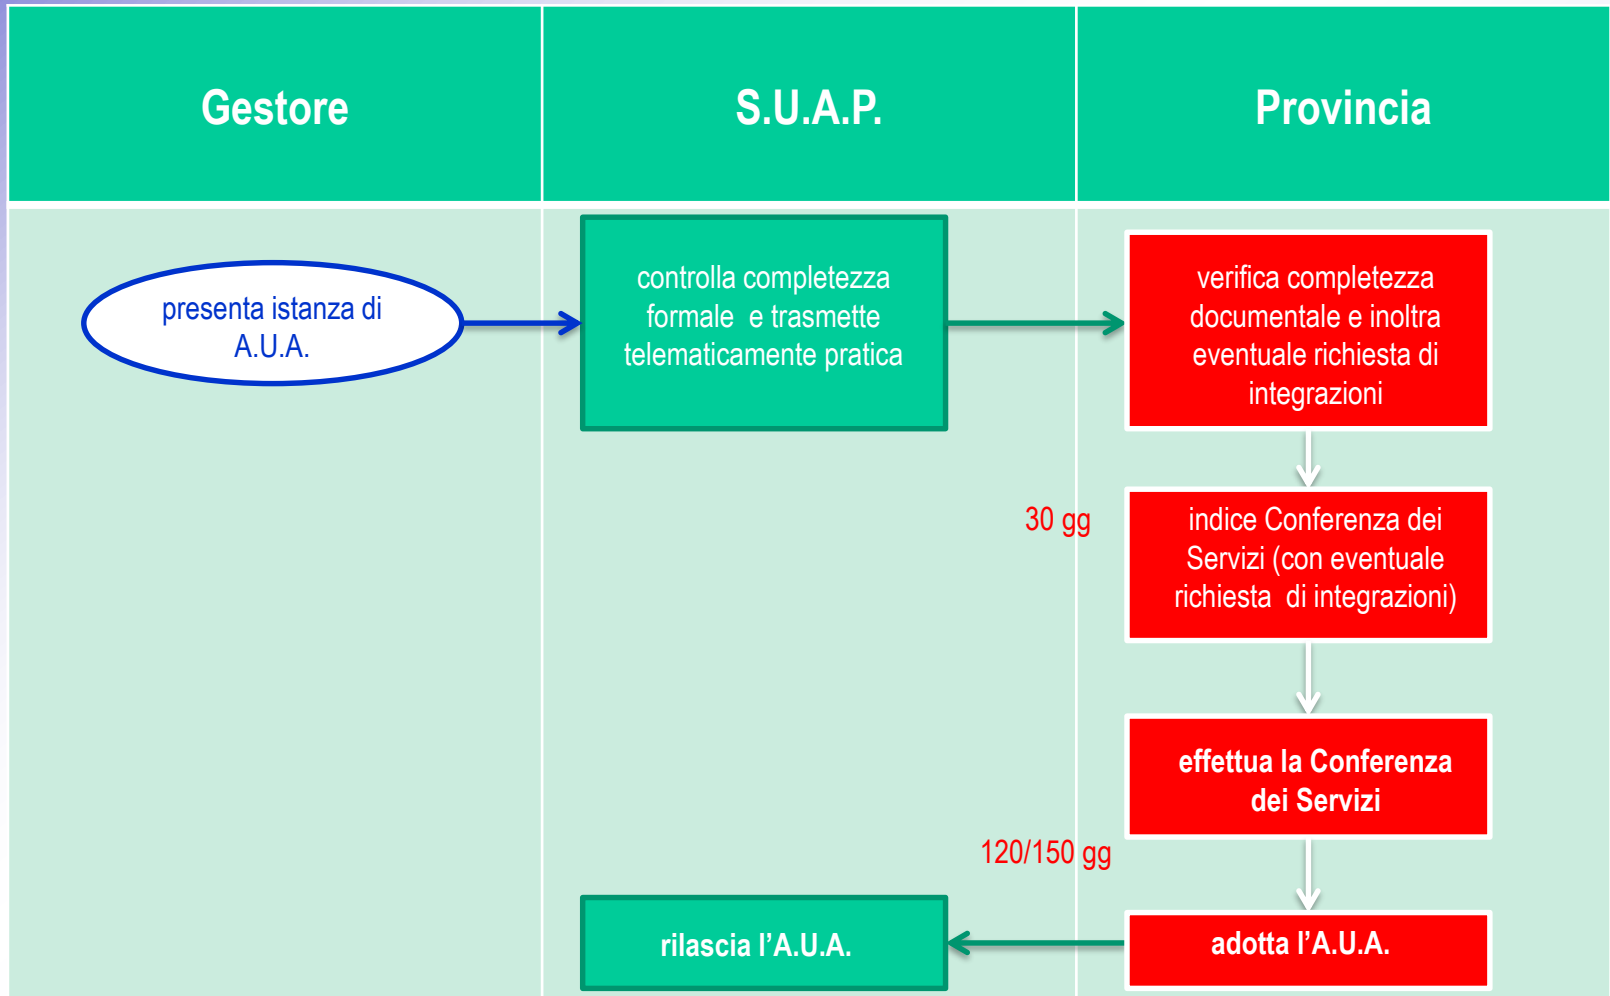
| Gestore | S.U.A.P. | Provincia |
|---|---|---|

presenta istanza di A.U.A.

controlla completezza formale e trasmette telematicamente pratica

verifica completezza documentale e inoltra eventuale richiesta di integrazioni

30 gg

indice Conferenza dei Servizi (con eventuale richiesta di integrazioni)

effettua la Conferenza dei Servizi

120/150 gg

rilascia l'A.U.A.

adotta l'A.U.A.